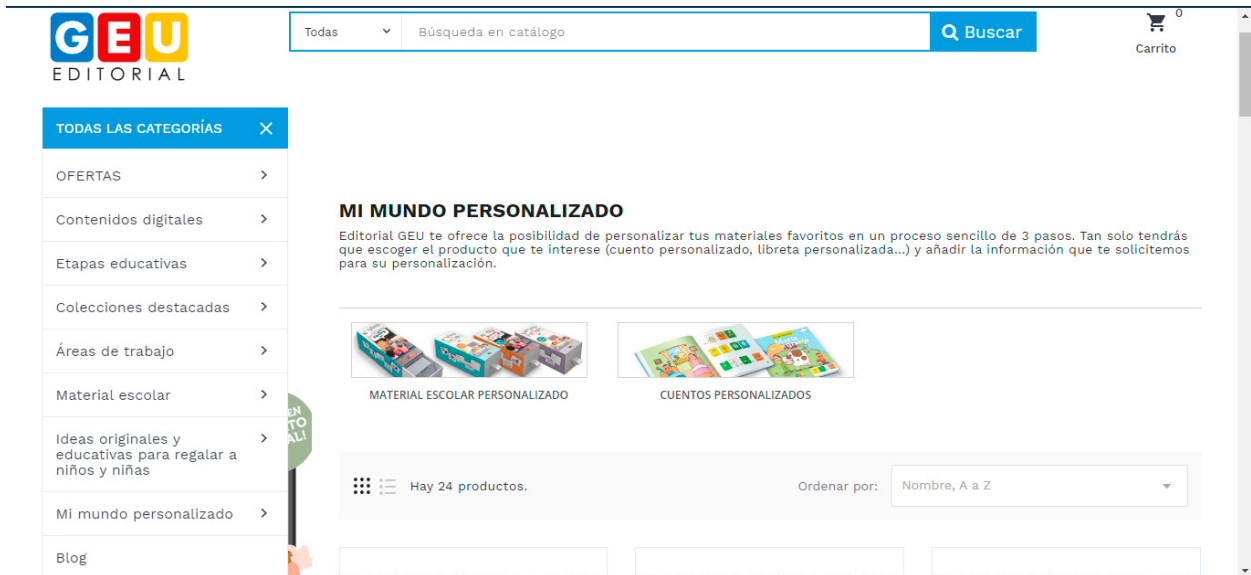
GEU
EDITORIAL

Todas
Búsqueda en catálogo
Buscar

0
Carrito

TODAS LAS CATEGORÍAS

OFERTAS
Contenidos digitales
Etapas educativas
Colecciones destacadas
Áreas de trabajo
Material escolar
Ideas originales y educativas para regalar a niños y niñas
Mi mundo personalizado
Blog

MI MUNDO PERSONALIZADO

Editorial GEU te ofrece la posibilidad de personalizar tus materiales favoritos en un proceso sencillo de 3 pasos. Tan solo tendrás que escoger el producto que te interese (cuento personalizado, libreta personalizada...) y añadir la información que te solicitemos para su personalización.

MATERIAL ESCOLAR PERSONALIZADO
CUENTOS PERSONALIZADOS

Hay 24 productos.
Ordenar por:
Nombre, A a Z